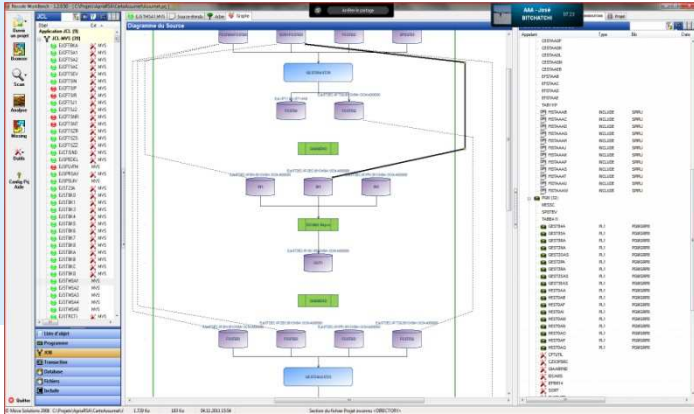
Mccm Workbench - 1.2.0.50

JCL

Application JCL (79)

JCL MVS (79)

EJSFT06A MVS
EJSFT0A1 MVS
EJSFT0A2 MVS
EJSFT0A3 MVS
EJSFT0EV MVS
EJSFT0IN MVS
EJSFT0IP MVS
EJSFT0IR MVS
EJSFT0J1 MVS
EJSFT0MR MVS
EJSFT0MT MVS
EJSFT0ZR MVS
EJSFT0ZS MVS
EJSFT0ZZ MVS
EJSFT0A5 MVS
EJSPBDEL MVS
EJSPRVPH MVS
EJSPRXAV MVS
EJSFT206 MVS
EJSFTBK0 MVS
EJSFTBK1 MVS
EJSFTBK3 MVS
EJSFTBK4 MVS
EJSFTBK5 MVS
EJSFTBK7 MVS
EJSFTBK8 MVS
EJSFTBK9 MVS
EJSFTBKA MVS
EJSFTBKC MVS
EJSFTBKD MVS
EJSFTWSA MVS
EJSFTWS2 MVS
EJSFTWS4 MVS
EJSFTWSE MVS
EJSFTC71 MVS

Liens d'objet
Programme
JCL
Transaction
Database
Fichiers
Default

Ouvrir un projet
Browser
Scan
Analyse
Missing
Stats
Config Pj Aide
Quitter

Source-details
Actions
Graphe

Diagramme du Source

Quitter le partage

AAA - José BITCHATCHI

Appelant
Type
Bib

INCLUDE
PGM
PGMSBPR

© Micro Solutions 2008
1.720 Ko
169 Ko
04.11.2011 10:56
Section du fichier Projet courant: <DIRECTORY>